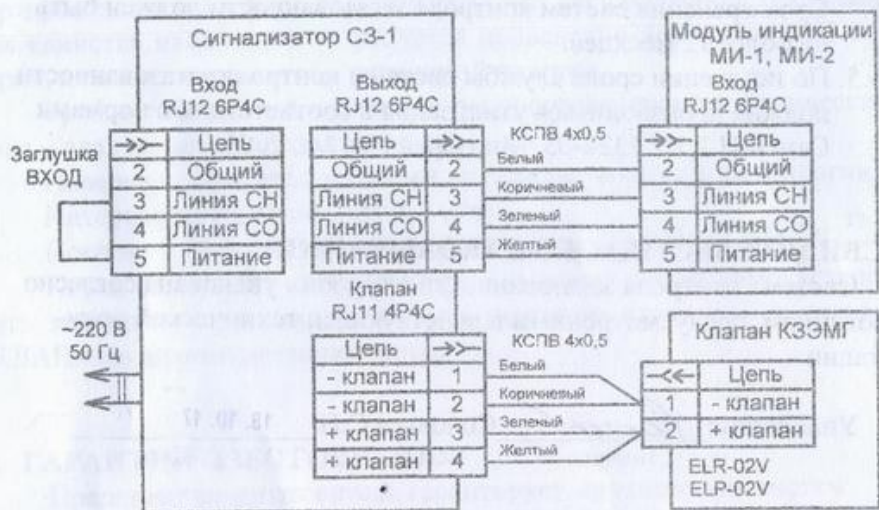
Сигнализатор СЗ-1

Вход
RJ12 6P4C

| ->- | Цепь |
|---|---|
| 2 | Общий |
| 3 | Линия СН |
| 4 | Линия СО |
| 5 | Питание |

Заглушка ВХОД

Выход
RJ12 6P4C

| Цепь | ->- |
|---|---|
| Общий | 2 |
| Линия СН | 3 |
| Линия СО | 4 |
| Питание | 5 |

КСПВ 4х0,5
Белый
Коричневый
Зеленый
Желтый

Модуль индикации
МИ-1, МИ-2
Вход
RJ12 6P4C

| ->- | Цепь |
|---|---|
| 2 | Общий |
| 3 | Линия СН |
| 4 | Линия СО |
| 5 | Питание |

~220 В
50 Гц

Клапан
RJ11 4P4C

| Цепь | ->- |
|---|---|
| - клапан | 1 |
| - клапан | 2 |
| + клапан | 3 |
| + клапан | 4 |

КСПВ 4х0,5
Белый
Коричневый
Зеленый
Желтый

Клапан КЗЭМГ

| -<- | Цепь |
|---|---|
| 1 | - клапан |
| 2 | + клапан |

ELR-02V
ELP-02V